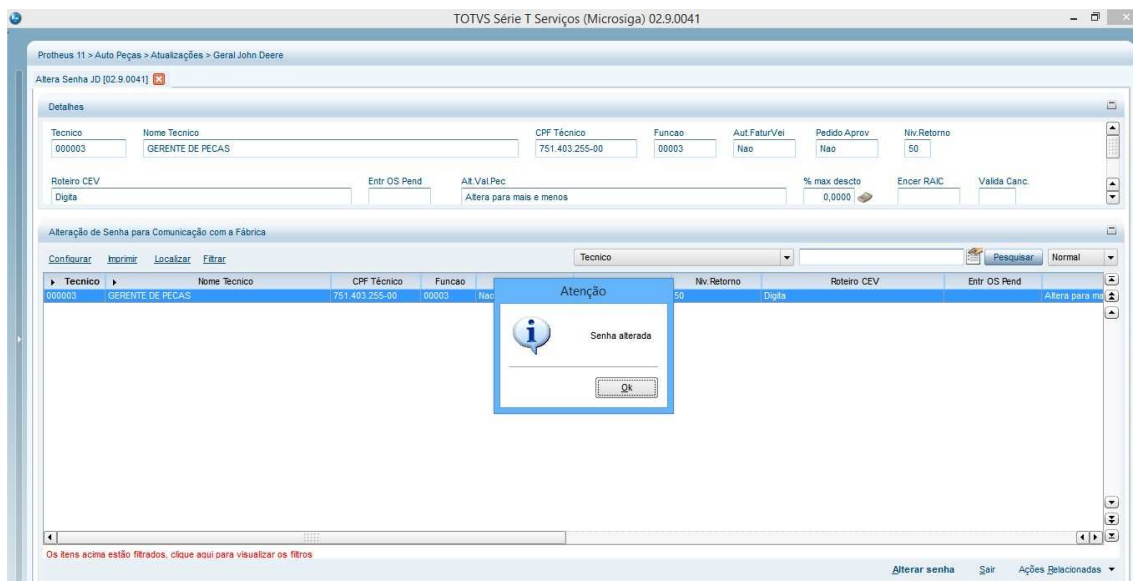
TOTVS Série T Serviços (Microsiga) 02.9.0041

Protheus 11 > Auto Peças > Atualizações > Geral John Deere

Altera Senha JD [02.9.0041]

Detalhes

Tecnico
000003

Nome Tecnico
GERENTE DE PECAS

CPF Técnico
751.403.255-00

Funcao
00003

Aut.FaturVei
Nao

Pedido Aprov
Nao

Niv.Retorno
50

Roteiro CEV
Digita

Entr OS Pend

Alt.Val.Pec
Altera para mais e menos

% max descto
0,0000

Encer RAIC

Valida Canc.

Alteração de Senha para Comunicação com a Fábrica

Configurar Imprimir Localizar Filtrar

Tecnico

Pesquisar

Normal

| Tecnico | Nome Tecnico | CPF Técnico | Funcao | | Niv.Retorno | Roteiro CEV | Entr OS Pend | |
|---|---|---|---|---|---|---|---|---|
| 000003 | GERENTE DE PECAS | 751.403.255-00 | 00003 | Nao | 50 | Digita | | Altera para ma |

Atenção

Senha alterada

Ok

Os itens acima estão filtrados, clique aqui para visualizar os filtros

Alterar senha Sair Ações Relacionadas